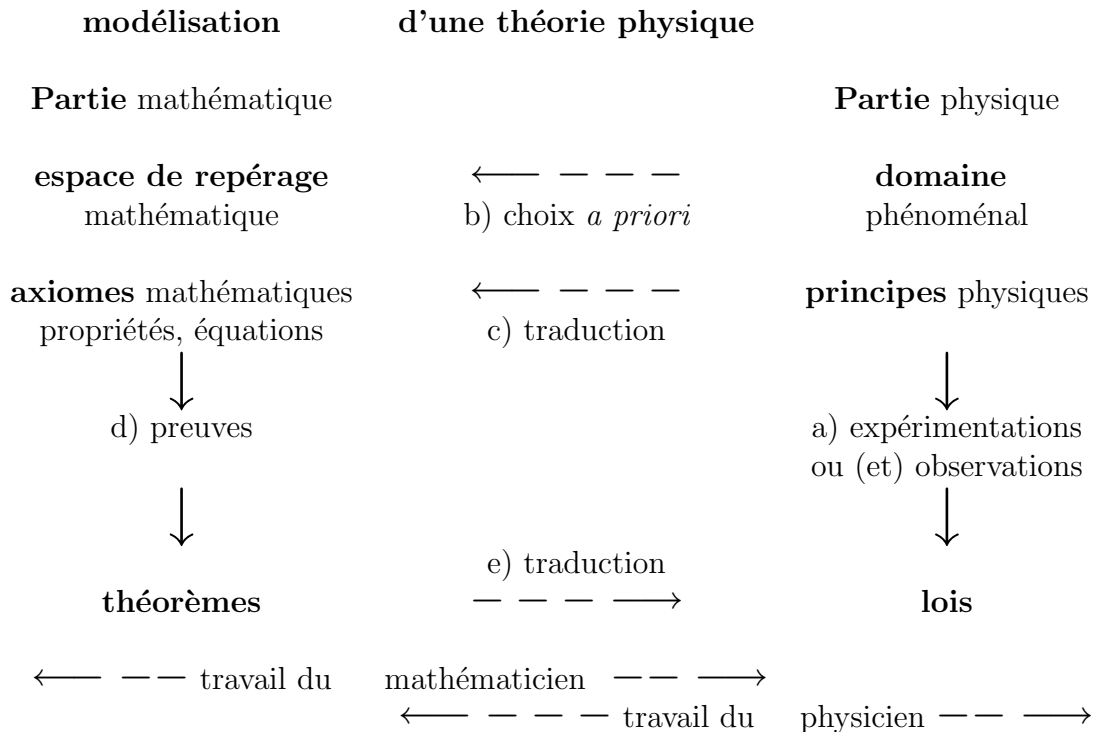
**modélisation** **d'une théorie physique**

**Partie** mathématique

**Partie** physique

**espace de repérage** mathématique

$\longleftarrow - - -$ b) choix *a priori*

**domaine** phénoménal

**axiomes** mathématiques propriétés, équations

$\longleftarrow - - -$ c) traduction

**principes** physiques

$\downarrow$ d) preuves $\downarrow$

$\downarrow$ a) expérimentations ou (et) observations $\downarrow$

**théorèmes**

e) traduction $- - - \longrightarrow$

**lois**

$\longleftarrow - -$ travail du mathématicien $- - \longrightarrow$

$\longleftarrow - - -$ travail du physicien $- - \longrightarrow$